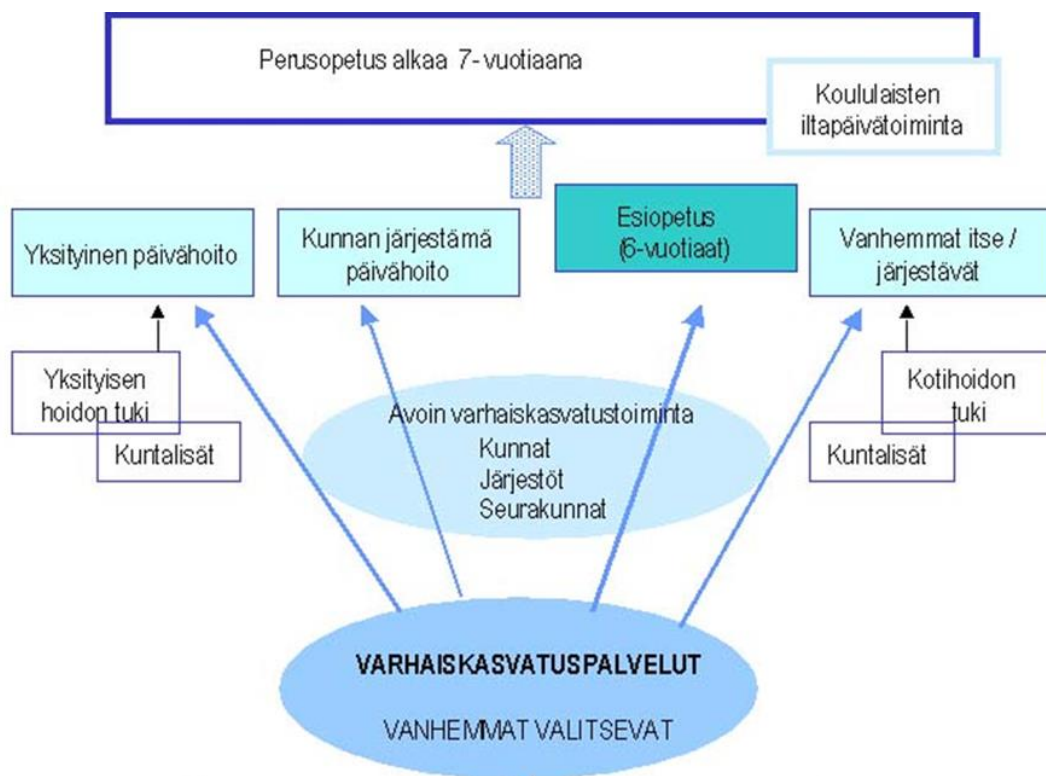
Perusopetus alkaa 7-vuotiaana

Koululaisten iltapäivätoiminta

Yksityinen päivähoito

Kunnan järjestämä päivähoito

Esiopetus (6-vuotiaat)

Vanhemmat itse / järjestävät

Yksityisen hoidon tuki

Kuntalisät

Avoin varhaiskasvatustoiminta
Kunnat
Järjestöt
Seurakunnat

Kotihoidon tuki

Kuntalisät

VARHAISKASVATUSPALVELUT

VANHEMMAT VALITSEVAT